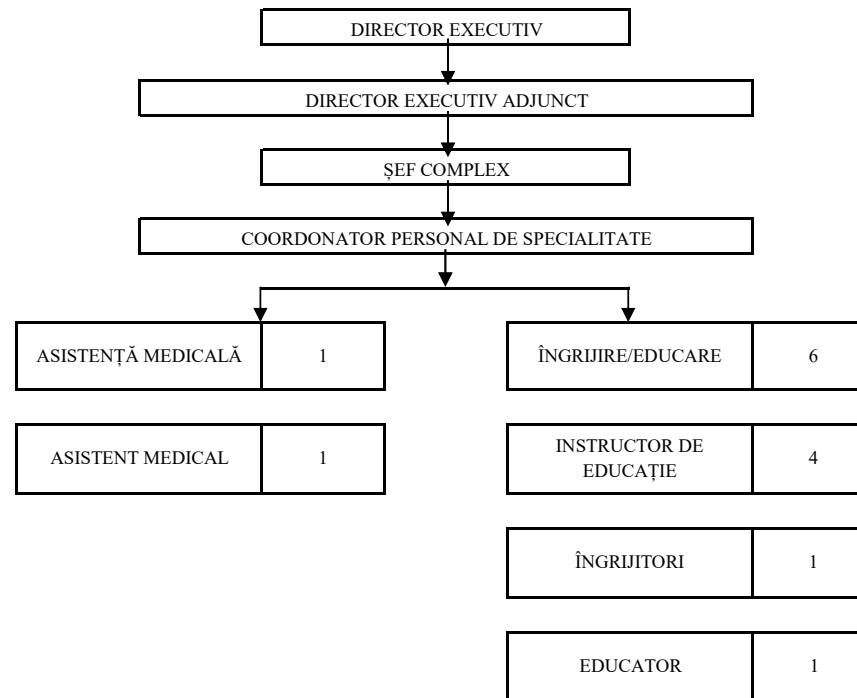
DIRECTOR EXECUTIV

DIRECTOR EXECUTIV ADJUNCT

ȘEF COMPLEX

COORDONATOR PERSONAL DE SPECIALITATE

ASISTENȚĂ MEDICALĂ 1

ASISTENT MEDICAL 1

ÎNGRIJIRE/EDUCARE 6

INSTRUCTOR DE EDUCAȚIE 4

ÎNGRIJITORI 1

EDUCATOR 1